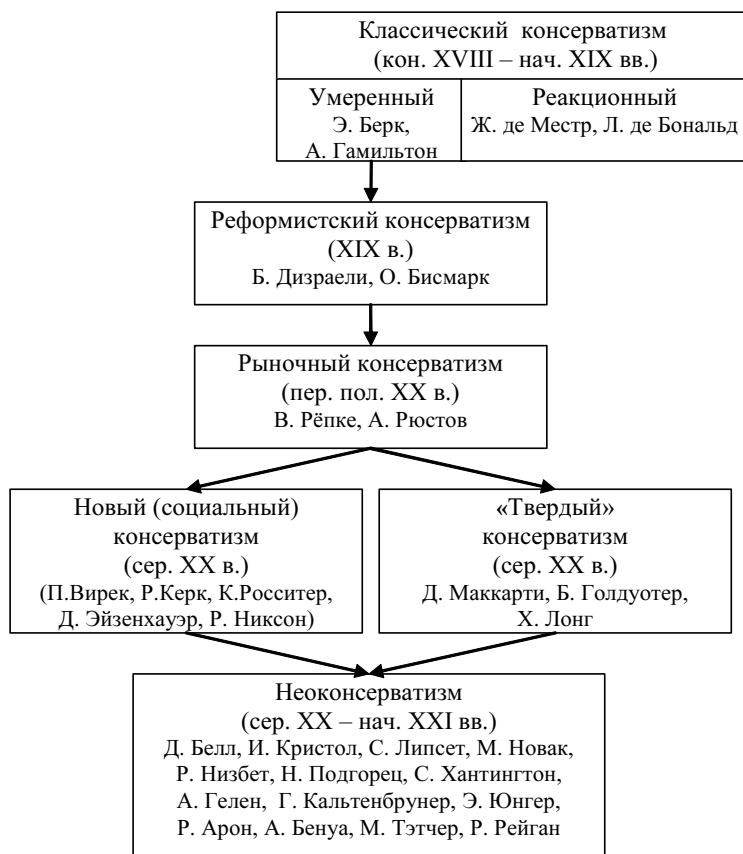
Классический консерватизм
(кон. XVIII – нач. XIX вв.)

Умеренный
Э. Берк,
А. Гамильтон

Реакционный
Ж. де Местр, Л. де Бональд

Реформистский консерватизм
(XIX в.)
Б. Дизраели, О. Бисмарк

Рыночный консерватизм
(пер. пол. XX в.)
В. Рёпке, А. Рюстов

Новый (социальный)
консерватизм
(сер. XX в.)
(П.Вирек, Р.Керк, К.Росситер,
Д. Эйзенхауэр, Р. Никсон)

«Твердый»
консерватизм
(сер. XX в.)
Д. Маккарти, Б. Голдуотер,
Х. Лонг

Неоконсерватизм
(сер. XX – нач. XXI вв.)
Д. Белл, И. Кристол, С. Липсет, М. Новак,
Р. Низбет, Н. Подгорец, С. Хантингтон,
А. Гелен, Г. Кальтенбрунер, Э. Юнгер,
Р. Арон, А. Бенуа, М. Тэтчер, Р. Рейган